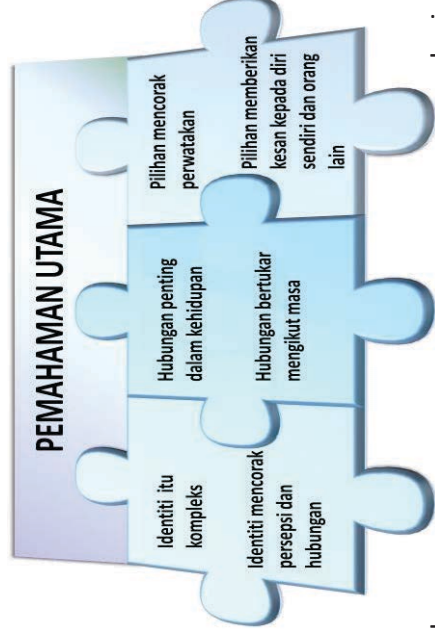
PEMAHAMAN UTAMA

Identiti itu kompleks

Identiti mencorak persepsi dan hubungan

Hubungan penting dalam kehidupan

Hubungan bertukar mengikut masa

Pilihan mencorak perwatakan

Pilihan memberikan kesan kepada diri sendiri dan orang lain